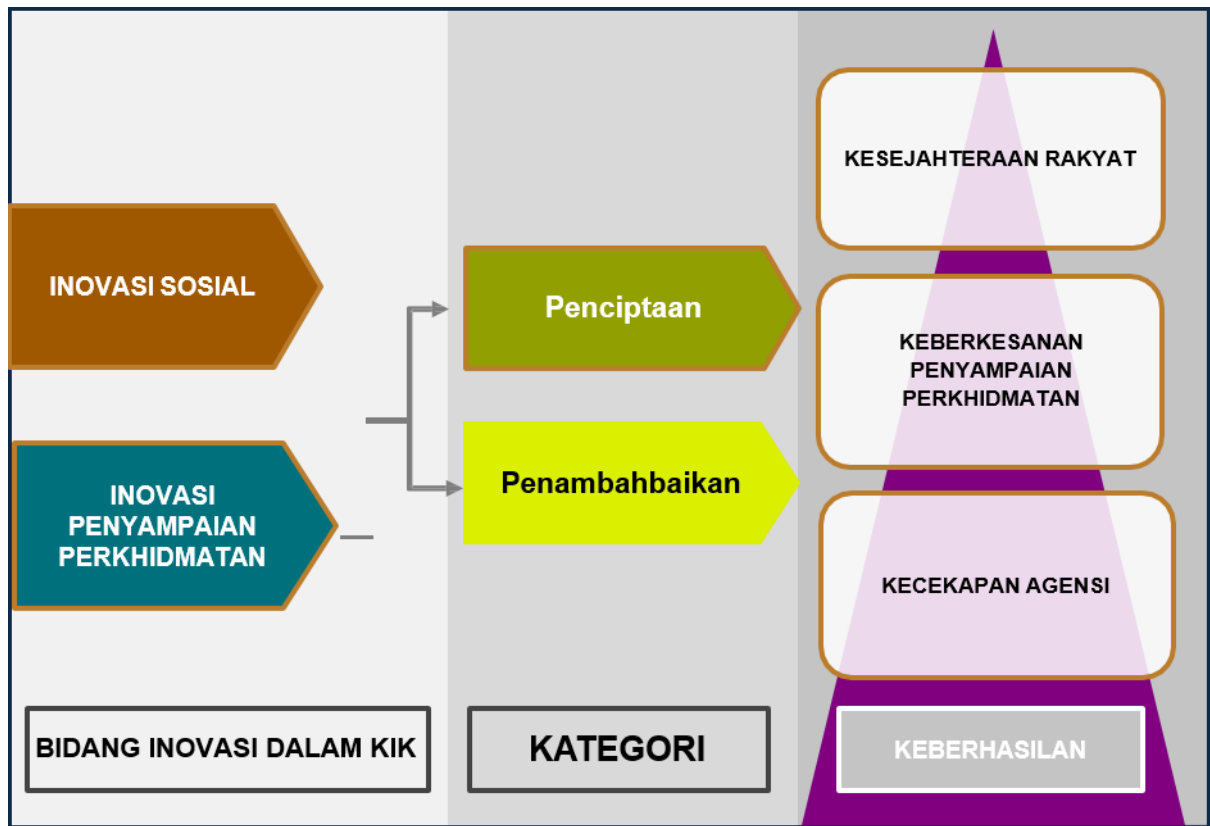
INOVASI SOSIAL

INOVASI PENYAMPAIAN PERKHIDMATAN

Penciptaan

Penambahbaikan

KESEJAHTERAAN RAKYAT

KEBERKESANAN PENYAMPAIAN PERKHIDMATAN

KECEKAPAN AGENSI

BIDANG INOVASI DALAM KIK

KATEGORI

KEBERHASILAN